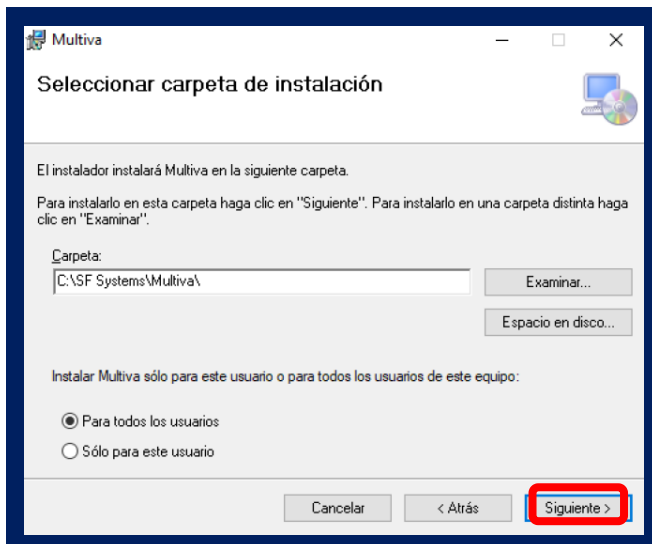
Multiva

Seleccionar carpeta de instalación

El instalador instalará Multiva en la siguiente carpeta.

Para instalarlo en esta carpeta haga clic en "Siguiente". Para instalarlo en una carpeta distinta haga clic en "Examinar".

Carpeta:

C:\SF Systems\Multiva\

Examinar...

Espacio en disco...

Instalar Multiva sólo para este usuario o para todos los usuarios de este equipo:

Para todos los usuarios

Sólo para este usuario

Cancelar

< Atrás

Siguiente >